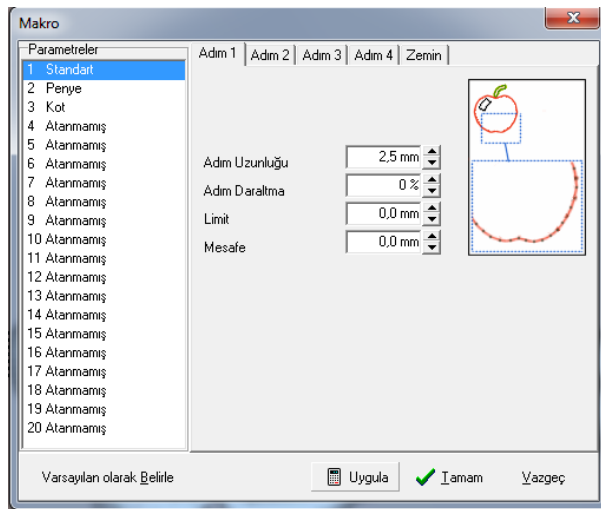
Makro

Parametreler
1 Standart
2 Penye
3 Kot
4 Atanmamış
5 Atanmamış
6 Atanmamış
7 Atanmamış
8 Atanmamış
9 Atanmamış
10 Atanmamış
11 Atanmamış
12 Atanmamış
13 Atanmamış
14 Atanmamış
15 Atanmamış
16 Atanmamış
17 Atanmamış
18 Atanmamış
19 Atanmamış
20 Atanmamış

Adım 1 | Adım 2 | Adım 3 | Adım 4 | Zemin

Adım Uzunluğu 2,5 mm
Adım Daraltma 0 %
Limit 0,0 mm
Mesafe 0,0 mm

Varsayılan olarak Belirle
Uygula
Tamam
Vazgeç